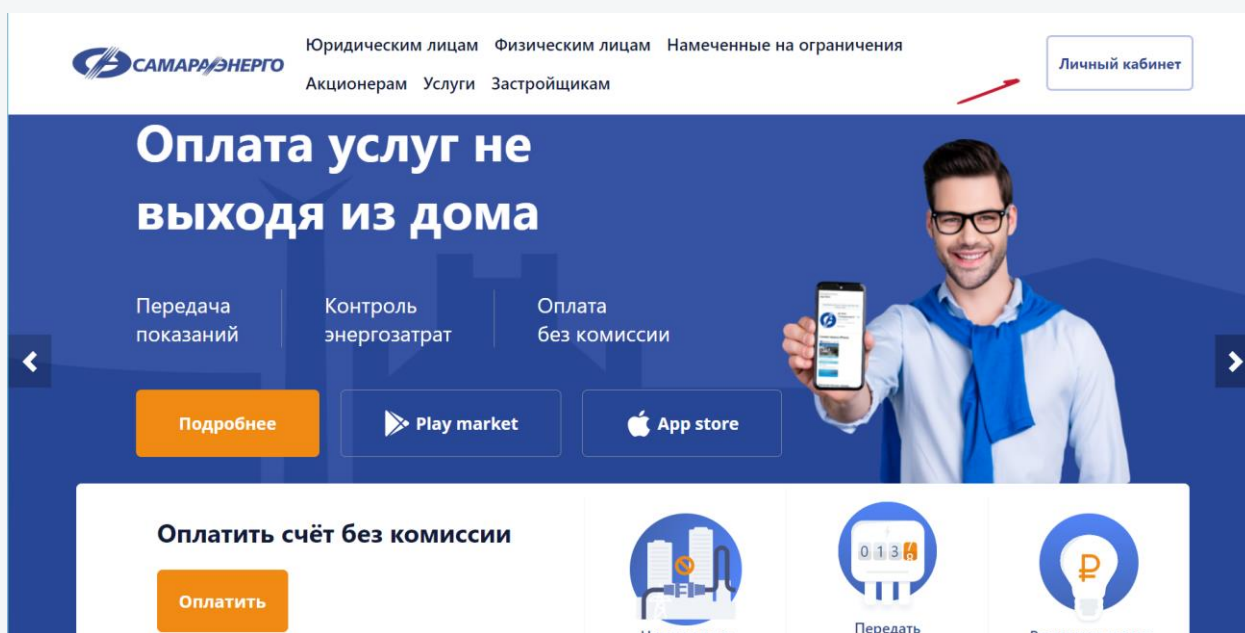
САМАРАЭНЕРГО

Юридическим лицам Физическим лицам Намеченные на ограничения
Акционерам Услуги Застройщикам

Личный кабинет

Оплата услуг не выходя из дома

Передача показаний

Контроль энергозатрат

Оплата без комиссии

Подробнее

Play market

App store

Оплатить счёт без комиссии

Оплатить

0 1 3 6

Передать

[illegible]